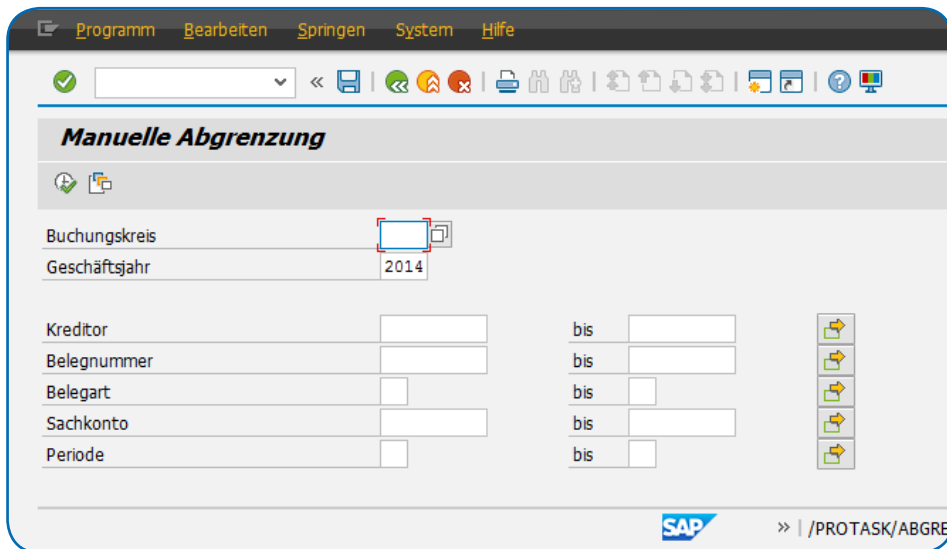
Programm Bearbeiten Springen System Hilfe

Manuelle Abgrenzung

Buchungskreis
Geschäftsjahr 2014

| | | | |
|---|---|---|---|
| Kreditor | | bis | |
| Belegnummer | | bis | |
| Belegart | | bis | |
| Sachkonto | | bis | |
| Periode | | bis | |

SAP

/PROTASK/ABGRE